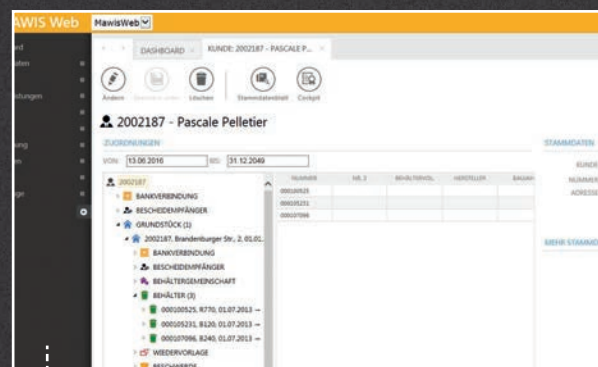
AWIS Web MawisWeb

ard
aten
stungen
ung
n
ge

DASHBOARD KUNDE: 2002187 - PASCALE P...

Ändern Speichern unter Löschen Stammdatenblatt Cockpit

2002187 - Pascale Pelletier

ZUORDNUNGEN

VON: 13.06.2016 BIS: 31.12.2049

2002187
BANKVERBINDUNG
BESCHEIDEMPFÄNGER
GRUNDSTÜCK (1)
2002187, Brandenburger Str., 2, 01,01...
BANKVERBINDUNG
BESCHEIDEMPFÄNGER
BEHÄLTERGEMEINSCHAFT
BEHÄLTER (3)
000100525, R770, 01.07.2013 –
000105231, 8120, 01.07.2013 –
000107096, 8240, 01.07.2013 –
WIEDERVORLAGE
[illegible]

| NUMMER | NR. 2 | BEHÄLTERVOL. | HERSTELLER | BAUJAH |
|---|---|---|---|---|
| 000100525 | | | | |
| 000105231 | | | | |
| 000107096 | | | | |

STAMMDATEN
KUNDE
NUMMER
ADRESSE

MEHR STAMMD